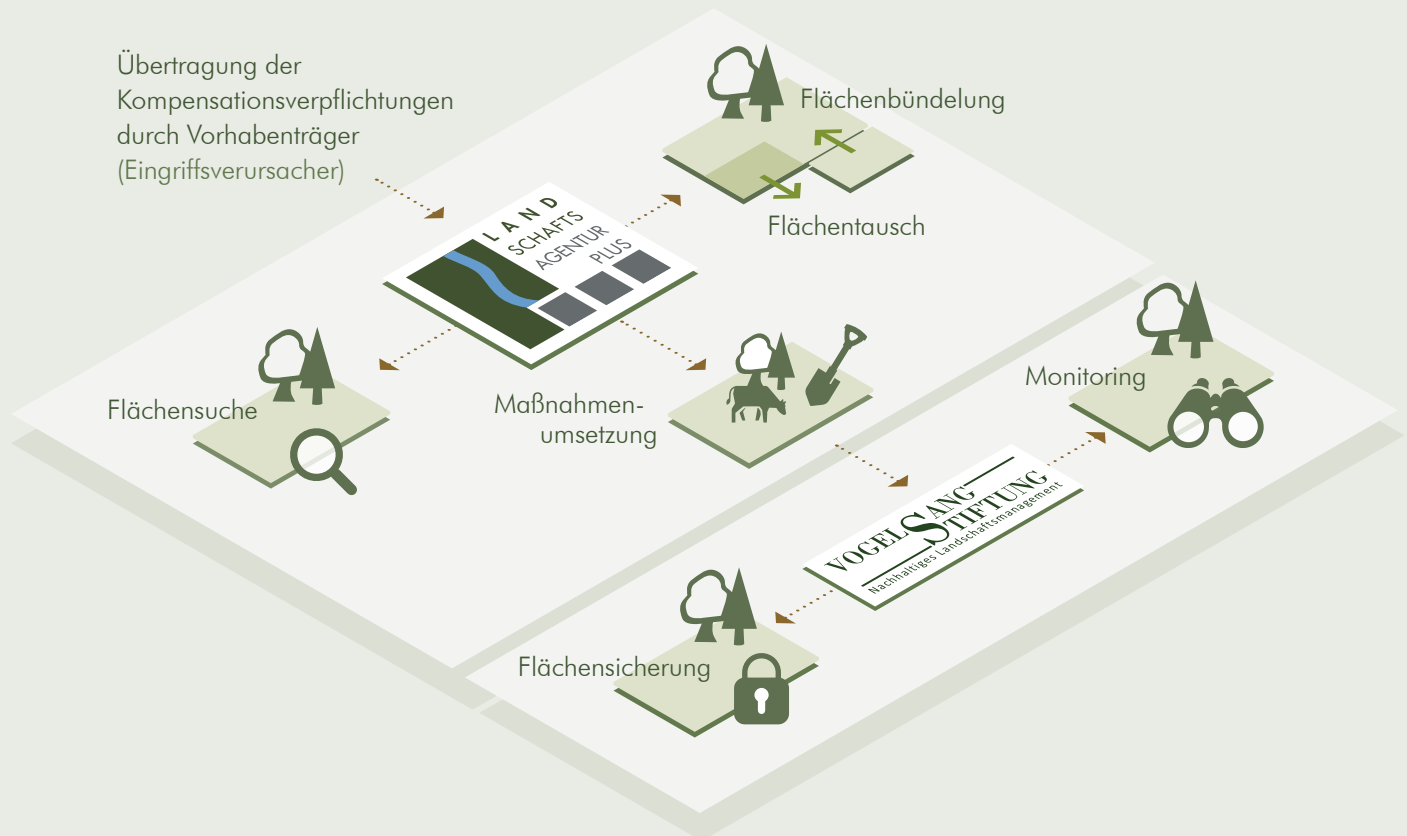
Übertragung der Kompensationsverpflichtungen durch Vorhabenträger (Eingriffsverursacher)

Flächenbündelung

Flächentausch

LAND SCHAFTS AGENTUR PLUS

Flächensuche

Maßnahmenumsetzung

Monitoring

VOGELSANG STIFTUNG
Nachhaltiges Landschaftsmanagement

Flächensicherung